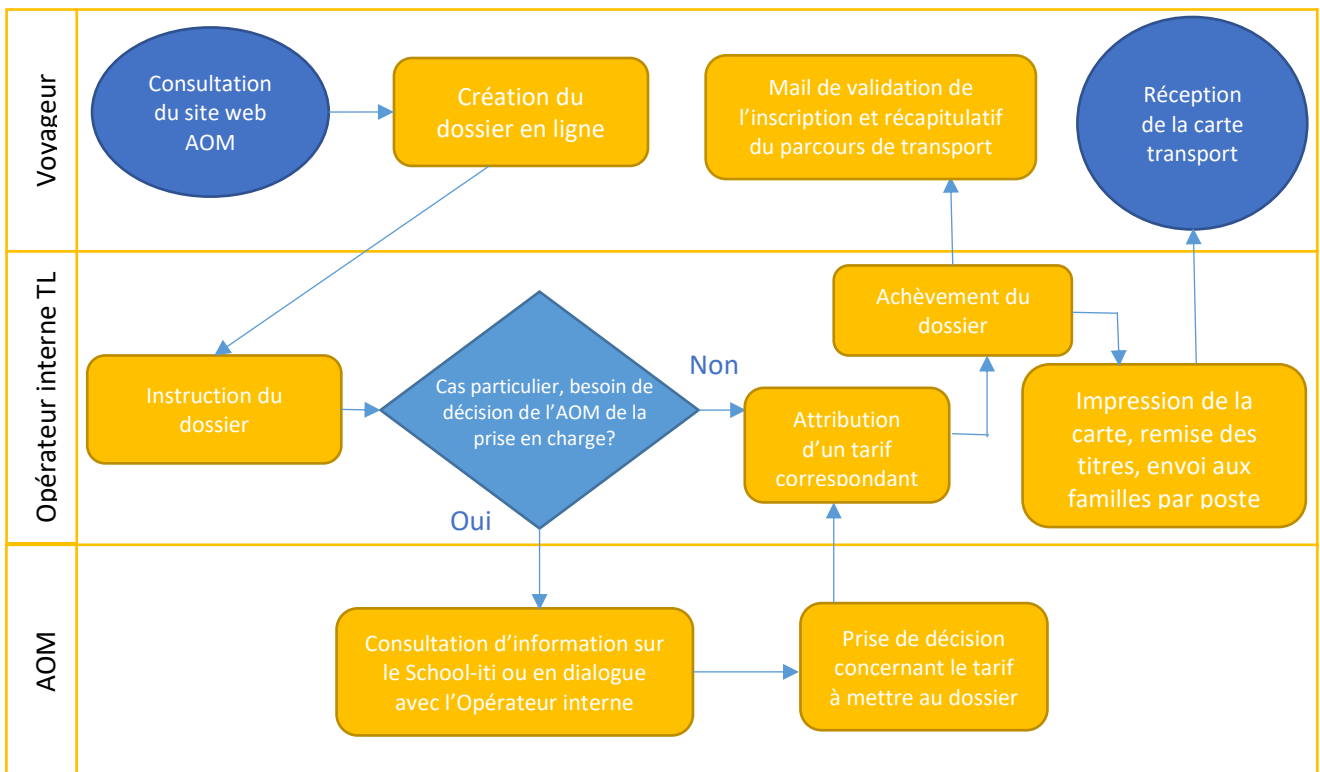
Vovageur

Consultation du site web AOM

Création du dossier en ligne

Mail de validation de l'inscription et récapitulatif du parcours de transport

Réception de la carte transport

Opérateur interne TL

Achèvement du dossier

Instruction du dossier

Cas particulier, besoin de décision de l'AOM de la prise en charge?

Non

Attribution d'un tarif correspondant

Impression de la carte, remise des titres, envoi aux familles par poste

Oui

AOM

Consultation d'information sur le School-iti ou en dialogue avec l'Opérateur interne

Prise de décision concernant le tarif à mettre au dossier